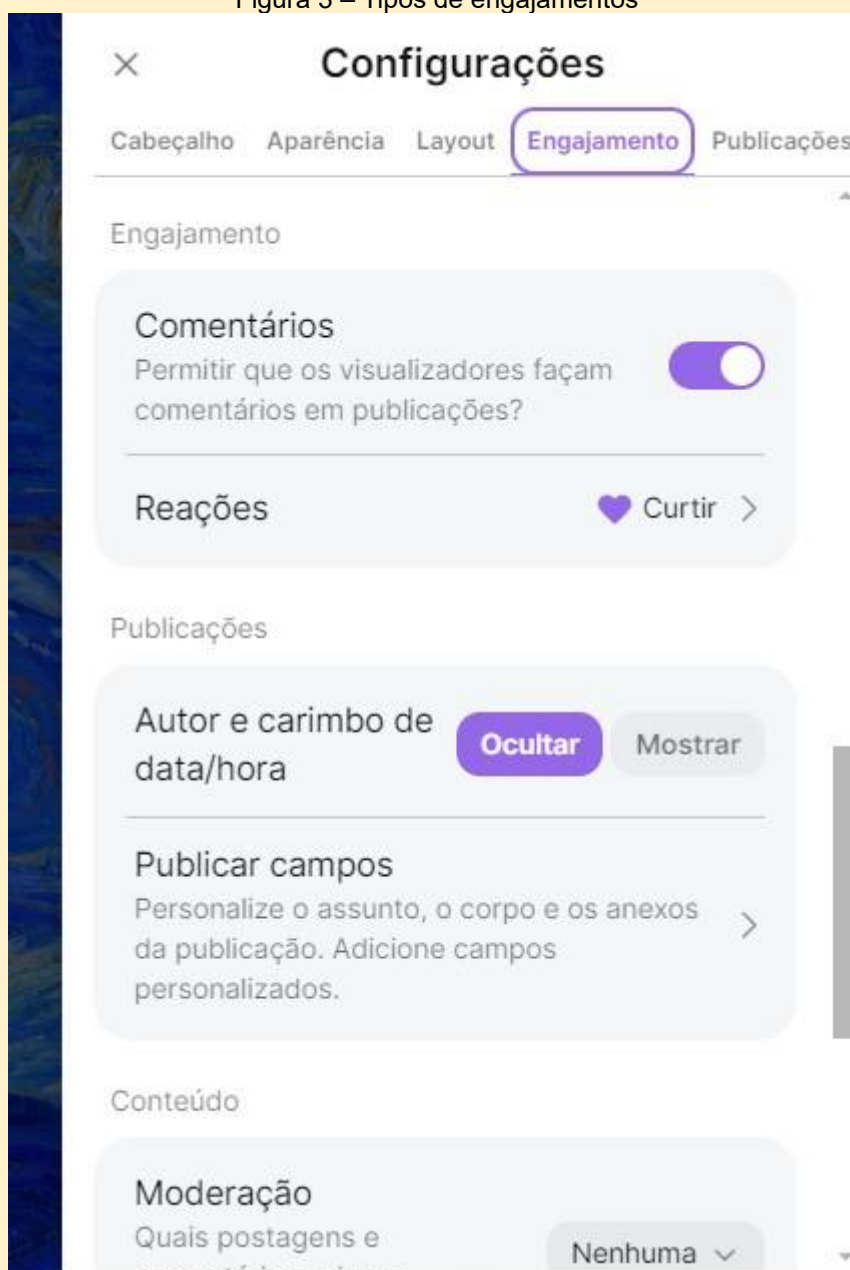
Figura 5 – Tipos de engajamentos

×

Configurações

Cabeçalho Aparência Layout Engajamento Publicações

Engajamento

Comentários
Permitir que os visualizadores façam comentários em publicações?

Reações

Curtir >

Publicações

Autor e carimbo de data/hora

Ocultar Mostrar

Publicar campos
Personalize o assunto, o corpo e os anexos da publicação. Adicione campos personalizados.

>

Conteúdo

Moderação
Quais postagens e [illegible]

Nenhuma ⌄